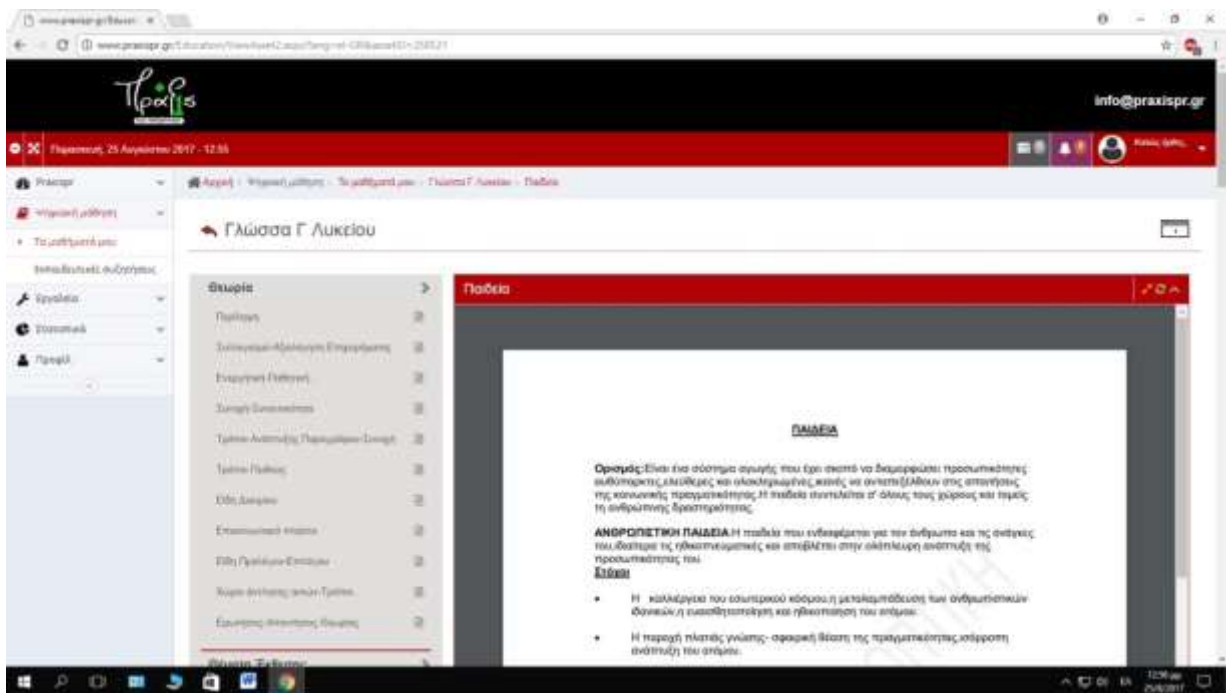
Πράξις

info@praxispr.gr

Παρασκευή, 25 Αυγούστου 2017 - 12:55

Πράξεις

Ψηφιακή μάθηση

Τα μαθήματά μου

Εκπαιδευτικές συζητήσεις

Εργαλεία

Στατιστικά

Προφίλ

Αρχική › Ψηφιακή μάθηση › Τα μαθήματά μου › Γλώσσα Γ Λυκείου › Παιδεία

Γλώσσα Γ Λυκείου

Θεωρία

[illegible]

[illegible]

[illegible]

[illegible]

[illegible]

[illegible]

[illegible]

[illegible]

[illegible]

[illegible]

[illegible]

Παιδεία

ΠΑΙΔΕΙΑ

Ορισμός: Είναι ένα σύστημα αγωγής που έχει σκοπό να διαμορφώσει προσωπικότητες αυθύπαρκτες, ελεύθερες και ολοκληρωμένες, ικανές να αντιπεξέλθουν στις απαιτήσεις της κοινωνικής πραγματικότητας. Η παιδεία συντελείται σ' όλους τους χώρους και τομείς τη ανθρώπινης δραστηριότητας.

ΑΝΘΡΩΠΙΣΤΙΚΗ ΠΑΙΔΕΙΑ: Η παιδεία που ενδιαφέρεται για τον άνθρωπο και τις ανάγκες του, ιδεολογία τις ηθικοπνευματικές και αποβλέπει στην ολόπλευρη ανάπτυξη της προσωπικότητας του.

Στόχοι

• Η καλλιέργεια του εσωτερικού κόσμου, η μεταλαμπάδευση των ανθρωπιστικών ιδανικών, η ευαισθητοποίηση και ηθικοποίηση του ατόμου.

• Η παροχή πλατιάς γνώσης - σφαιρική θέαση της πραγματικότητας, ισόρροπη ανάπτυξη του ατόμου.

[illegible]